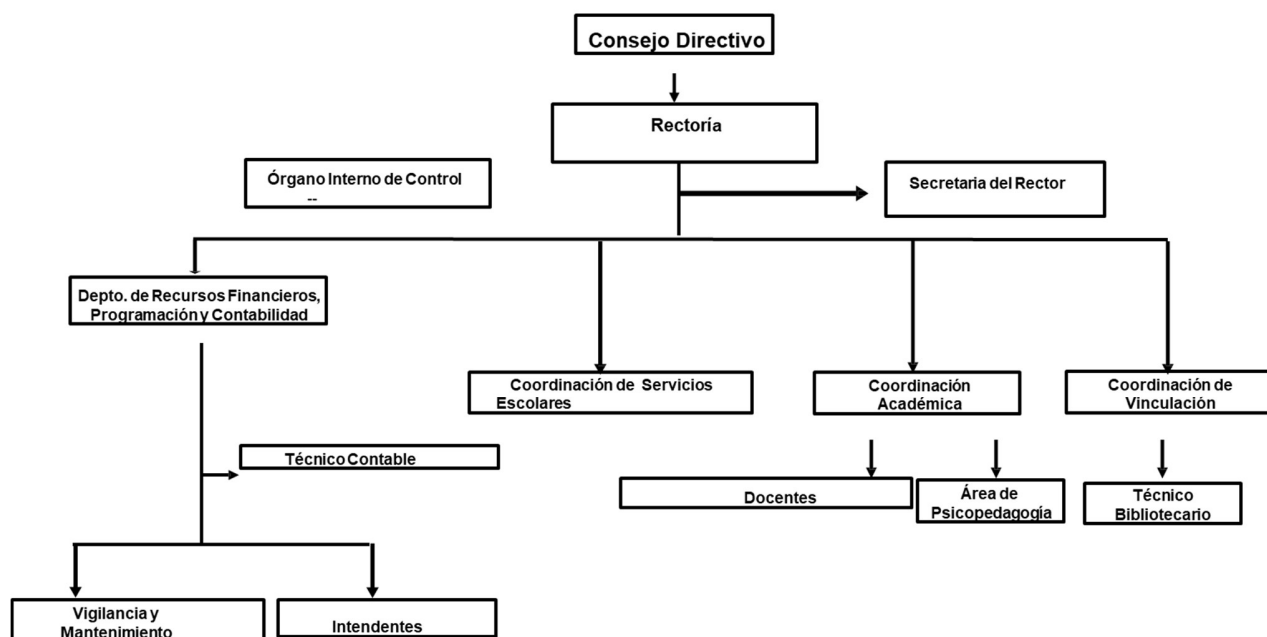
Consejo Directivo

Rectoría

Órgano Interno de Control
--

Secretaria del Rector

Depto. de Recursos Financieros, Programación y Contabilidad

Coordinación de Servicios Escolares

Coordinación Académica

Coordinación de Vinculación

Técnico Contable

Docentes

Área de Psicopedagogía

Técnico Bibliotecario

Vigilancia y Mantenimiento

Intendentes